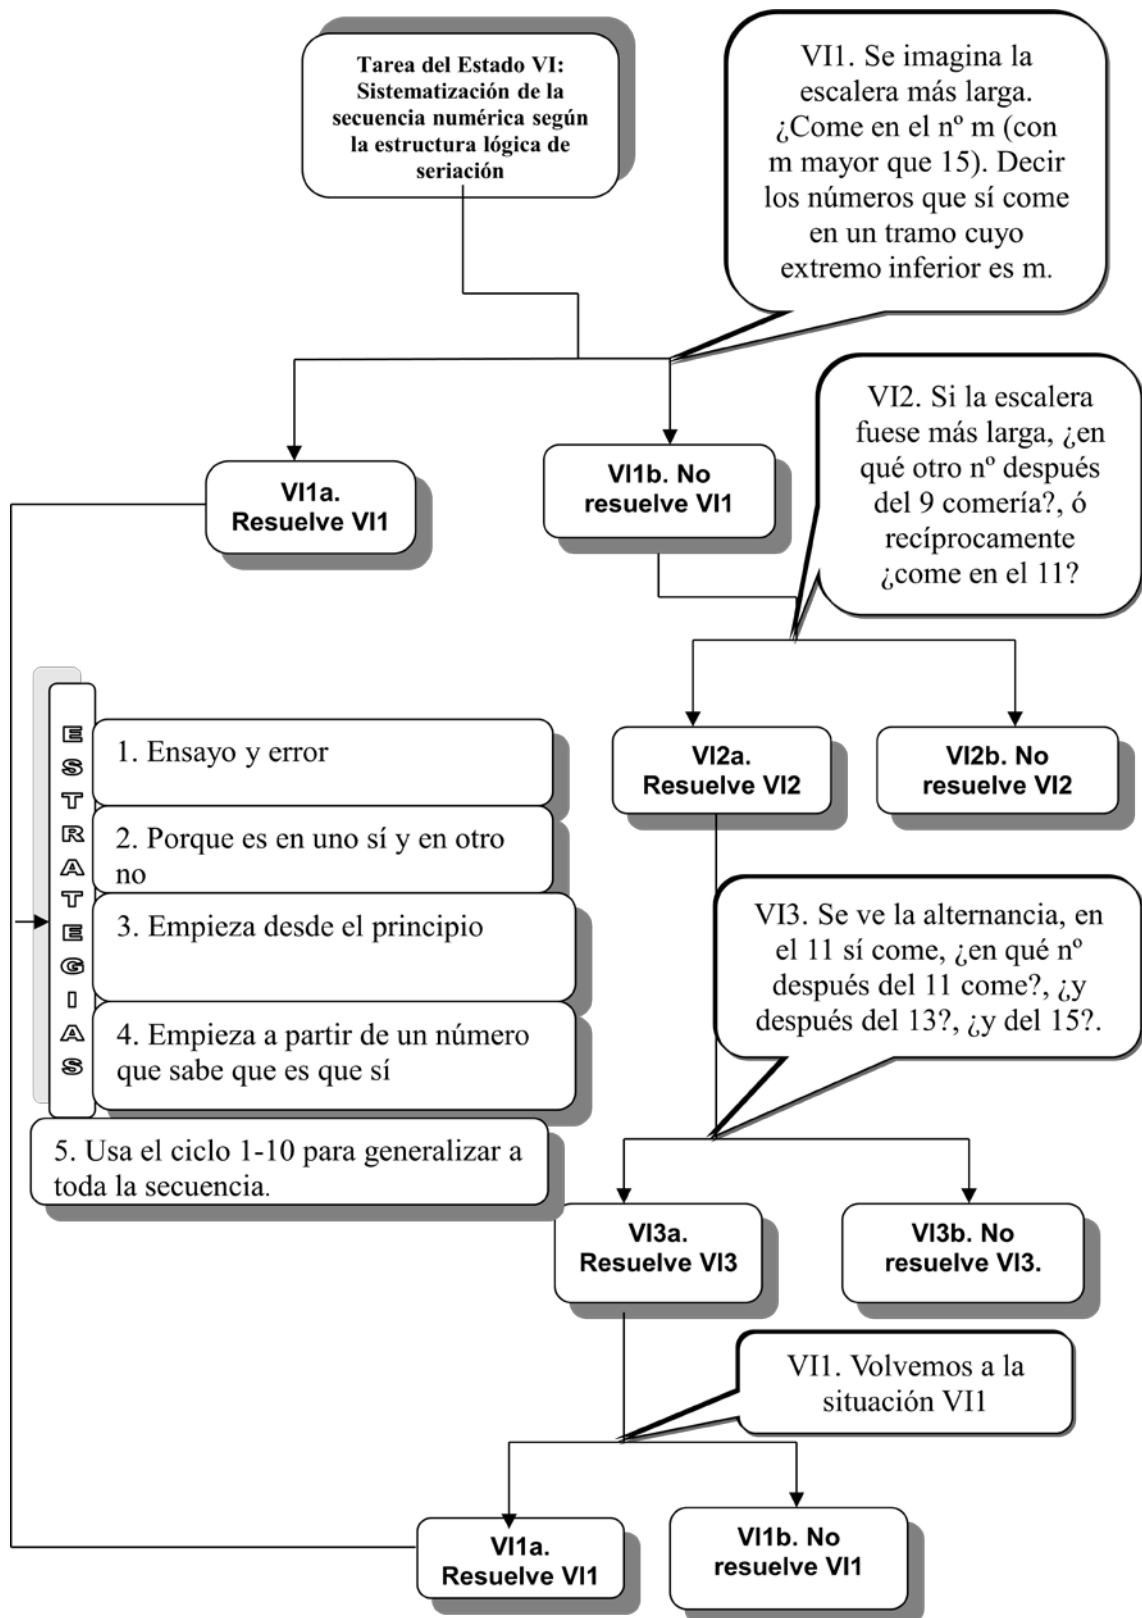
Tarea del Estado VI: Sistematización de la secuencia numérica según la estructura lógica de seriación

VI1. Se imagina la escalera más larga. ¿Come en el nº m (con m mayor que 15). Decir los números que sí come en un tramo cuyo extremo inferior es m.

VI1a. Resuelve VI1

VI1b. No resuelve VI1

VI2. Si la escalera fuese más larga, ¿en qué otro nº después del 9 comería?, ó recíprocamente ¿come en el 11?

ESTRATEGIAS

1. Ensayo y error

2. Porque es en uno sí y en otro no

3. Empieza desde el principio

4. Empieza a partir de un número que sabe que es que sí

5. Usa el ciclo 1-10 para generalizar a toda la secuencia.

VI2a. Resuelve VI2

VI2b. No resuelve VI2

VI3. Se ve la alternancia, en el 11 sí come, ¿en qué nº después del 11 come?, ¿y después del 13?, ¿y del 15?.

VI3a. Resuelve VI3

VI3b. No resuelve VI3.

VI1. Volvemos a la situación VI1

VI1a. Resuelve VI1

VI1b. No resuelve VI1